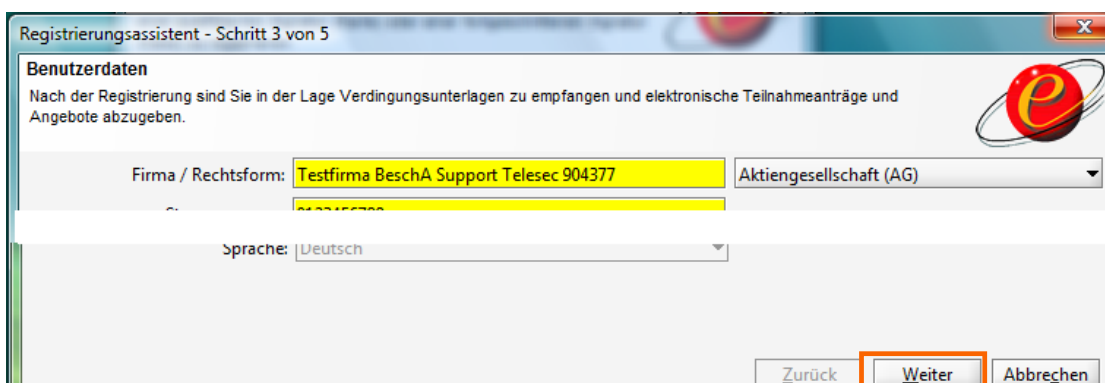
Registrierungsassistent - Schritt 3 von 5

Benutzerdaten

Nach der Registrierung sind Sie in der Lage Verdingungsunterlagen zu empfangen und elektronische Teilnahmeanträge und Angebote abzugeben.

Firma / Rechtsform: Testfirma BeschA Support Telesec 904377

Aktiengesellschaft (AG)

St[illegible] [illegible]

Sprache: Deutsch

Zurück

Weiter

Abbrechen